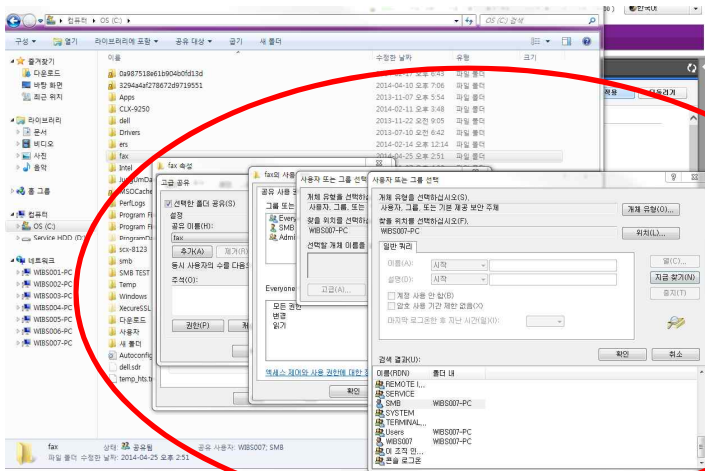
컴퓨터 ▸ OS (C:) ▸
OS (C:) 검색
한국어
구성 ▾ 열기 라이브러리에 포함 ▾ 공유 대상 ▾ 굽기 새 폴더

즐겨찾기
다운로드
바탕 화면
최근 위치

라이브러리
문서
비디오
사진
음악

홈 그룹

컴퓨터
OS (C:)
Service HDD (D:)

네트워크
WIBS001-PC
WIBS002-PC
WIBS003-PC
WIBS004-PC
WIBS005-PC
WIBS006-PC
WIBS007-PC

| 이름 | 수정한 날짜 | 유형 | 크기 |
|---|---|---|---|
| 0a987518e61b904b0fd13d | 2014-01-17 오후 6:43 | 파일 폴더 | |
| 3294a4af278672d9719551 | 2014-04-10 오전 7:06 | 파일 폴더 | |
| Apps | 2013-11-07 오후 5:54 | 파일 폴더 | |
| CLX-9250 | 2014-02-11 오후 3:48 | 파일 폴더 | |
| dell | 2013-11-22 오전 9:05 | 파일 폴더 | |
| Drivers | 2013-07-10 오전 6:42 | 파일 폴더 | |
| ers | 2014-02-14 오후 12:14 | 파일 폴더 | |
| fax | 2014-04-25 오후 2:51 | 파일 폴더 | |
| Intel | | | |
| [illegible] | | | |
| MSOCache | | | |
| PerfLogs | | | |
| Program Files | | | |
| Program Files | | | |
| ProgramData | | | |
| scx-8123 | | | |
| smb | | | |
| SMB TEST | | | |
| Temp | | | |
| Windows | | | |
| XecureSSL | | | |
| 다운로드 | | | |
| 사용자 | | | |
| 새 폴더 | | | |
| Autoconfig | | | |
| dell.sdr | | | |
| temp_hts.txt | | | |

fax 상태: 공유됨 공유 사용자: WIBS007; SMB
파일 폴더 수정한 날짜: 2014-04-25 오후 2:51

fax 속성
고급 공유
선택한 폴더 공유(S)
설정
공유 이름(H):
fax
추가(A) 제거(R)
동시 사용자의 수를 다음으로
주석(O):
권한(P) 캐

fax의 사용 권한
공유 사용 권한
그룹 또는 사용자
Everyone
SMB
Admi
Everyone
모든 권한
변경
읽기
액세스 제어와 사용 권한에 대한 정
확인

사용자 또는 그룹 선택
개체 유형을 선택하십시오
사용자, 그룹, 또는
찾을 위치를 선택하십시오
WIBS007-PC
선택할 개체 이름을
고급(A)...

사용자 또는 그룹 선택
개체 유형을 선택하십시오(S):
사용자, 그룹, 또는 기본 제공 보안 주체
개체 유형(O)...
찾을 위치를 선택하십시오(F):
WIBS007-PC
위치(L)...
일반 쿼리
이름(A): 시작
설명(D): 시작
열(C)...
지금 찾기(N)
중지(T)
계정 사용 안 함(B)
암호 사용 기간 제한 없음(X)
마지막 로그온 후 지난 시간(일)(I):
확인 취소
검색 결과(U):
| 이름(RDN) | 폴더 내 |
|---|---|
| REMOTE I... | |
| SERVICE | |
| SMB | WIBS007-PC |
| SYSTEM | |
| TERMINAL... | |
| Users | WIBS007-PC |
| WIBS007 | WIBS007-PC |
| 이 조직 인... | |
| 콘솔 로그온 | |

전용 다운로드